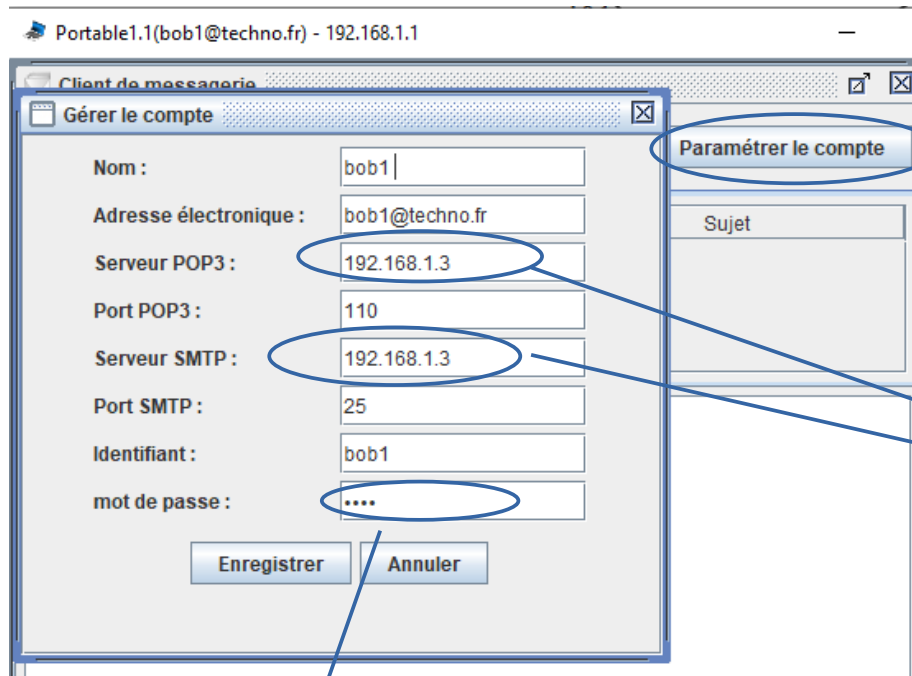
Portable1.1(bob1@techno.fr) - 192.168.1.1

Client de messagerie

Gérer le compte

Paramétrer le compte

Sujet

Nom : bob1

Adresse électronique : bob1@techno.fr

Serveur POP3 : 192.168.1.3

Port POP3 : 110

Serveur SMTP : 192.168.1.3

Port SMTP : 25

Identifiant : bob1

mot de passe : ••••

Enregistrer

Annuler